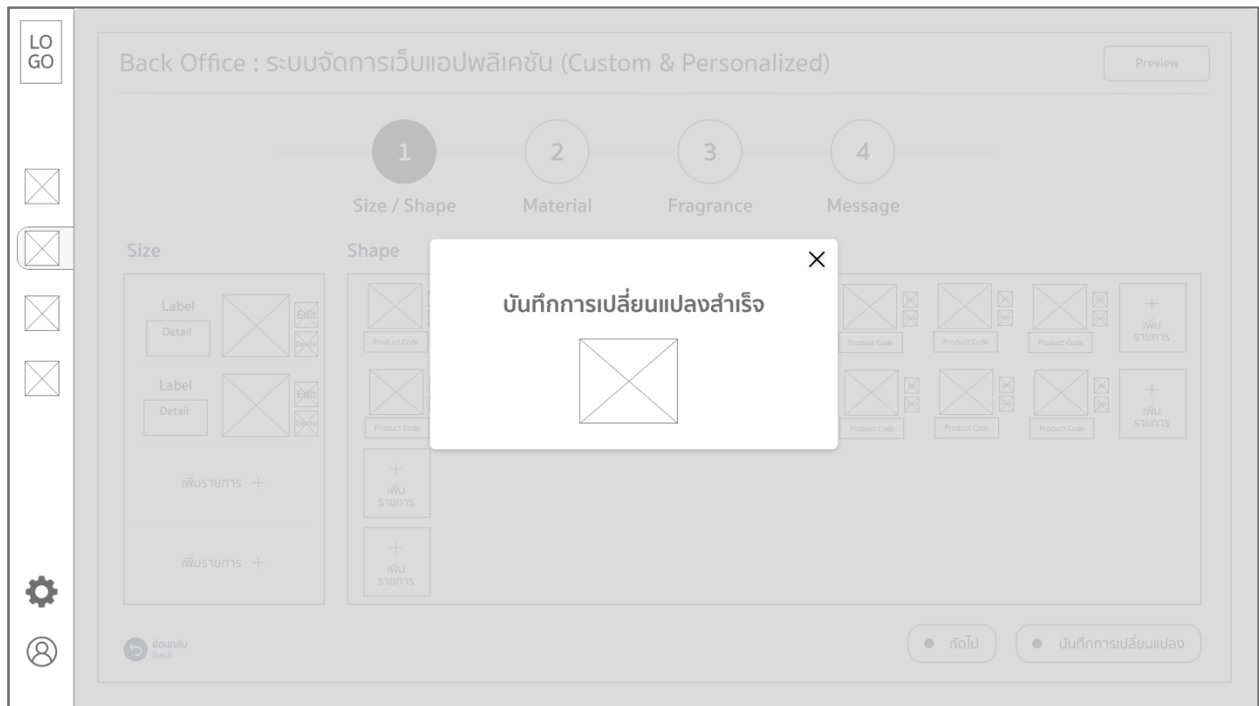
LO
GO

Back Office : ระบบจัดการเว็บแอปพลิเคชัน (Custom & Personalized)

Preview

1
Size / Shape

2
Material

3
Fragrance

4
Message

Size

Label
Detail
Edit
Delete

Label
Detail
Edit
Delete

เพิ่มรายการ +

เพิ่มรายการ +

Shape

Product Code

Product Code

+
เพิ่ม
รายการ

+
เพิ่ม
รายการ

Product Code
Product Code
Product Code
+
เพิ่ม
รายการ

Product Code
Product Code
Product Code
+
เพิ่ม
รายการ

บันทึกการเปลี่ยนแปลงสำเร็จ

ย้อนกลับ
Back

ถัดไป

บันทึกการเปลี่ยนแปลง